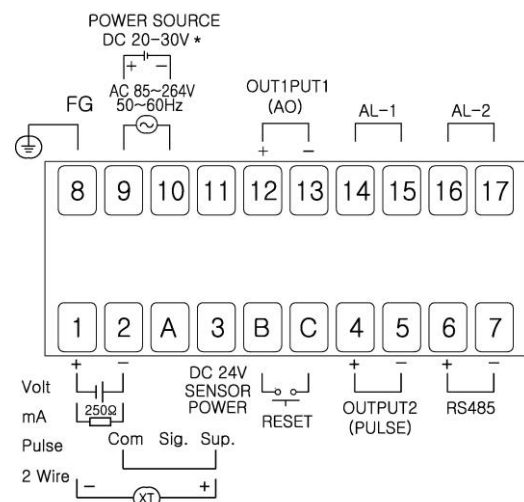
POWER SOURCE
DC 20~30V *
+ −
AC 85~264V
50~60Hz
FG
OUT1PUT1
(AO)
+ −
AL-1
AL-2

| 8 | 9 | 10 | 11 | 12 | 13 | 14 | 15 | 16 | 17 |
|---|---|---|---|---|---|---|---|---|---|

| 1 | 2 | A | 3 | B | C | 4 | 5 | 6 | 7 |
|---|---|---|---|---|---|---|---|---|---|

+ −
Volt
mA
250Ω
Pulse
Com Sig. Sup.
2 Wire
− XT +
DC 24V
SENSOR
POWER
RESET
+ −
OUTPUT2
(PULSE)
+ −
RS485